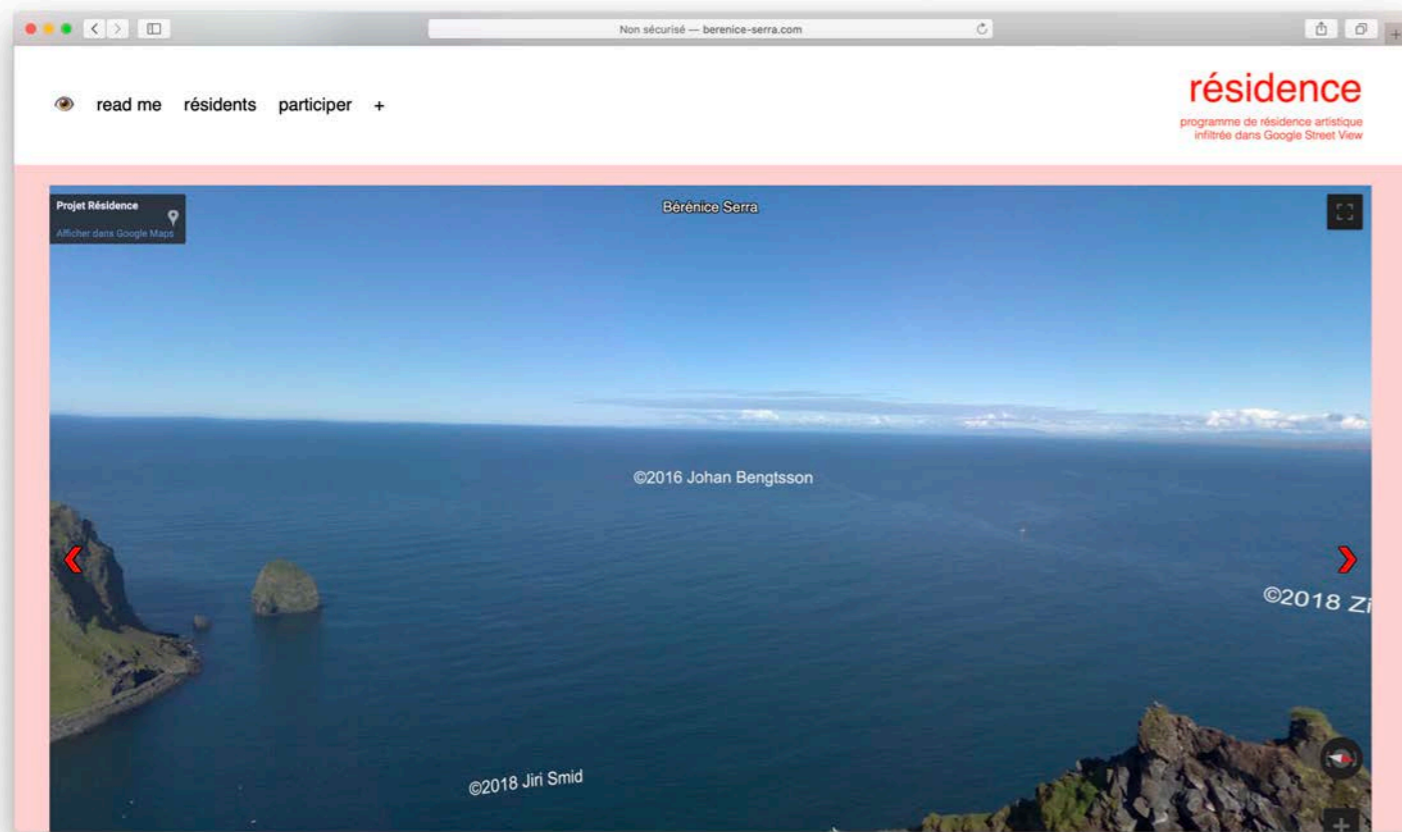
Non sécurisé — berenice-serra.com

read me résidents participer +

résidence
programme de résidence artistique infiltrée dans Google Street View

Projet Résidence
Afficher dans Google Maps

Bérénice Serra

©2016 Johan Bengtsson

©2018 Zi

©2018 Jiri Smid